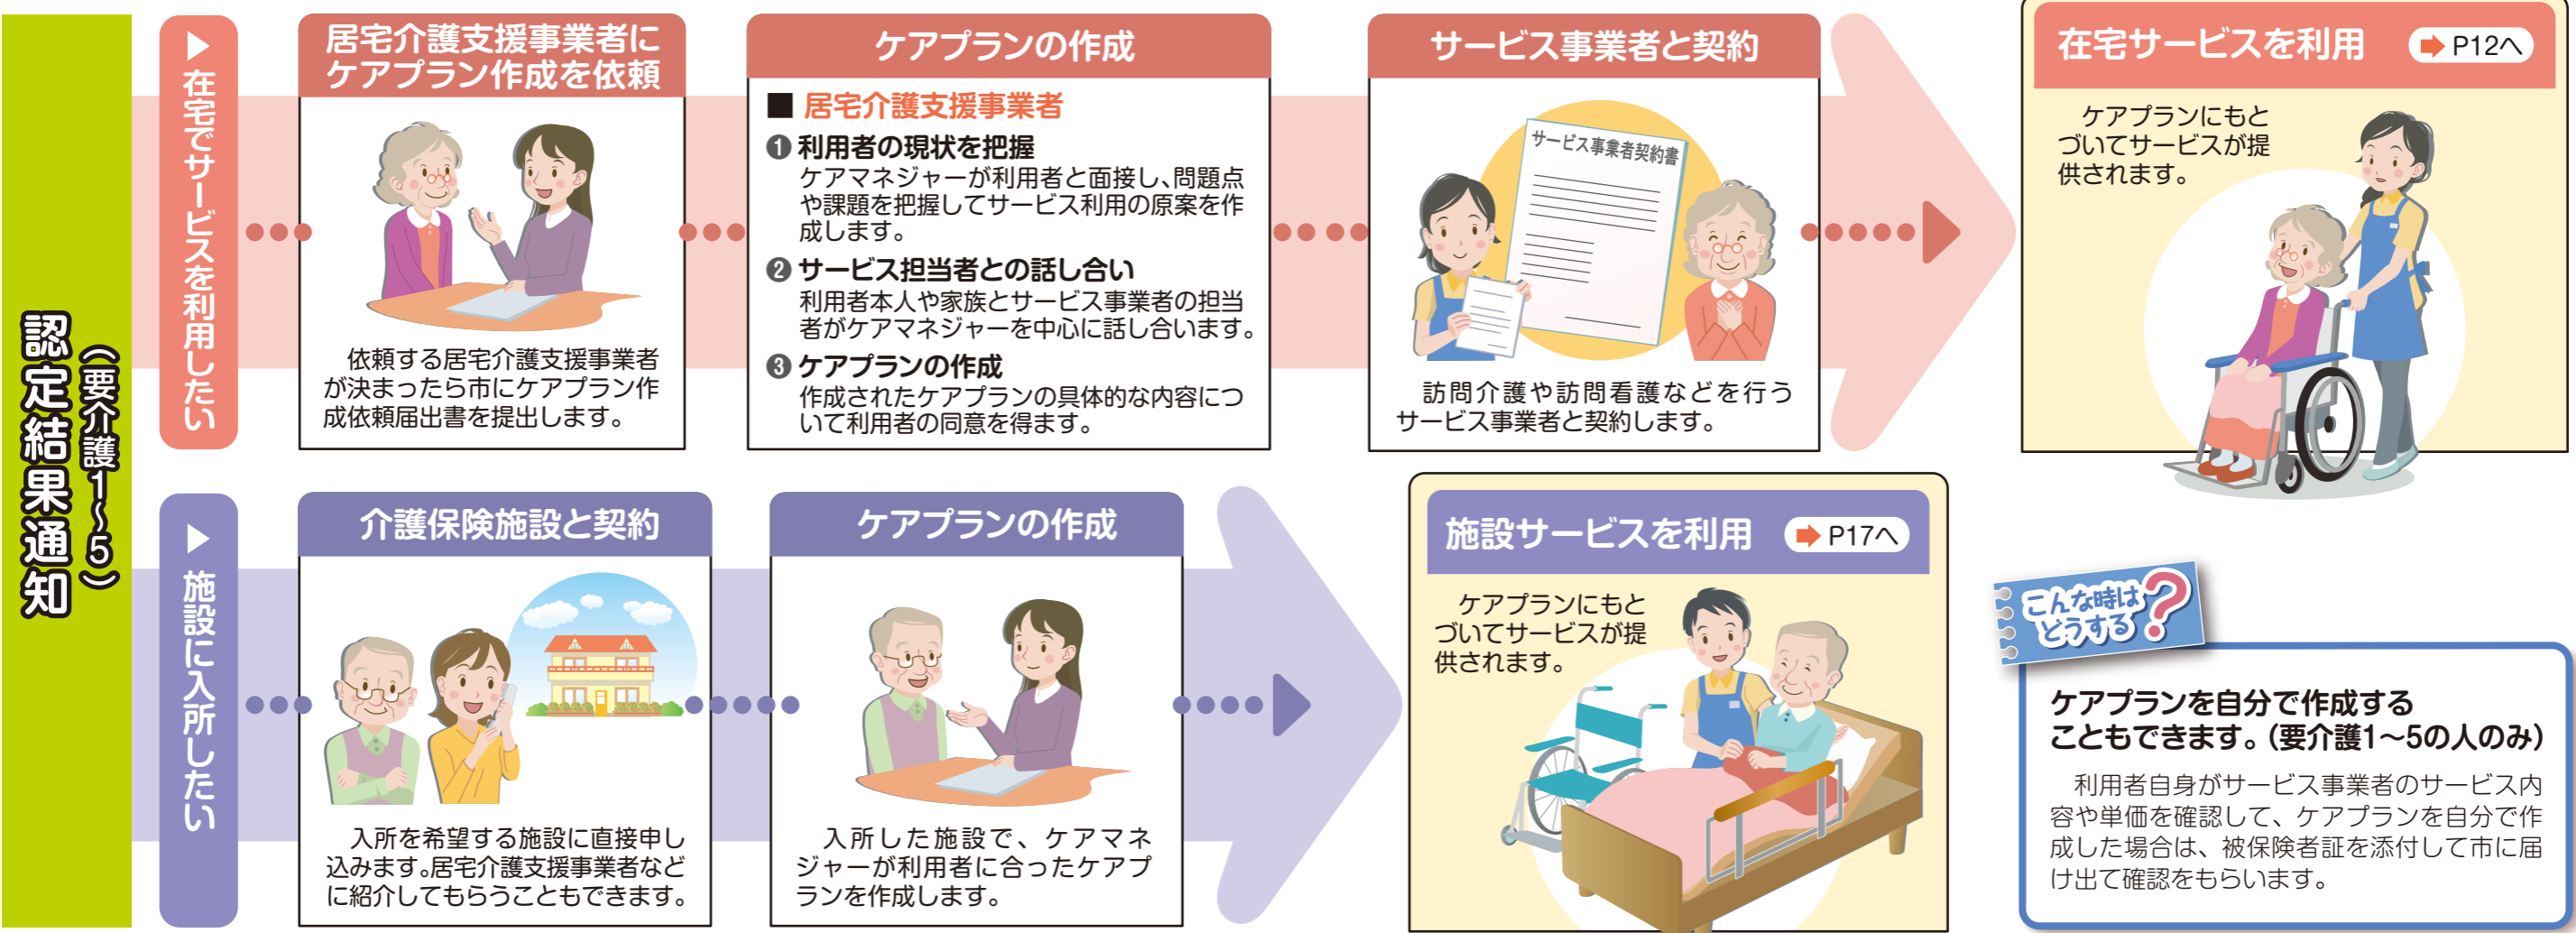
認定結果通知（要介護1～5）

在宅でサービスを利用したい

居宅介護支援事業者にケアプラン作成を依頼

依頼する居宅介護支援事業者が決まったら市にケアプラン作成依頼届出書を提出します。

ケアプランの作成

■ 居宅介護支援事業者

❶ 利用者の現状を把握
ケアマネジャーが利用者と面接し、問題点や課題を把握してサービス利用の原案を作成します。

❷ サービス担当者との話し合い
利用者本人や家族とサービス事業者の担当者がケアマネジャーを中心に話し合います。

❸ ケアプランの作成
作成されたケアプランの具体的な内容について利用者の同意を得ます。

サービス事業者と契約

サービス事業者契約書

訪問介護や訪問看護などを行うサービス事業者と契約します。

在宅サービスを利用 P12へ

ケアプランにもとづいてサービスが提供されます。

施設に入所したい

介護保険施設と契約

入所を希望する施設に直接申し込みます。居宅介護支援事業者などに紹介してもらうこともできます。

ケアプランの作成

入所した施設で、ケアマネジャーが利用者に合ったケアプランを作成します。

施設サービスを利用 P17へ

ケアプランにもとづいてサービスが提供されます。

こんな時はどうする？

ケアプランを自分で作成することもできます。（要介護1～5の人のみ）

利用者自身がサービス事業者のサービス内容や単価を確認して、ケアプランを自分で作成した場合は、被保険者証を添付して市に届け出て確認をもらいます。